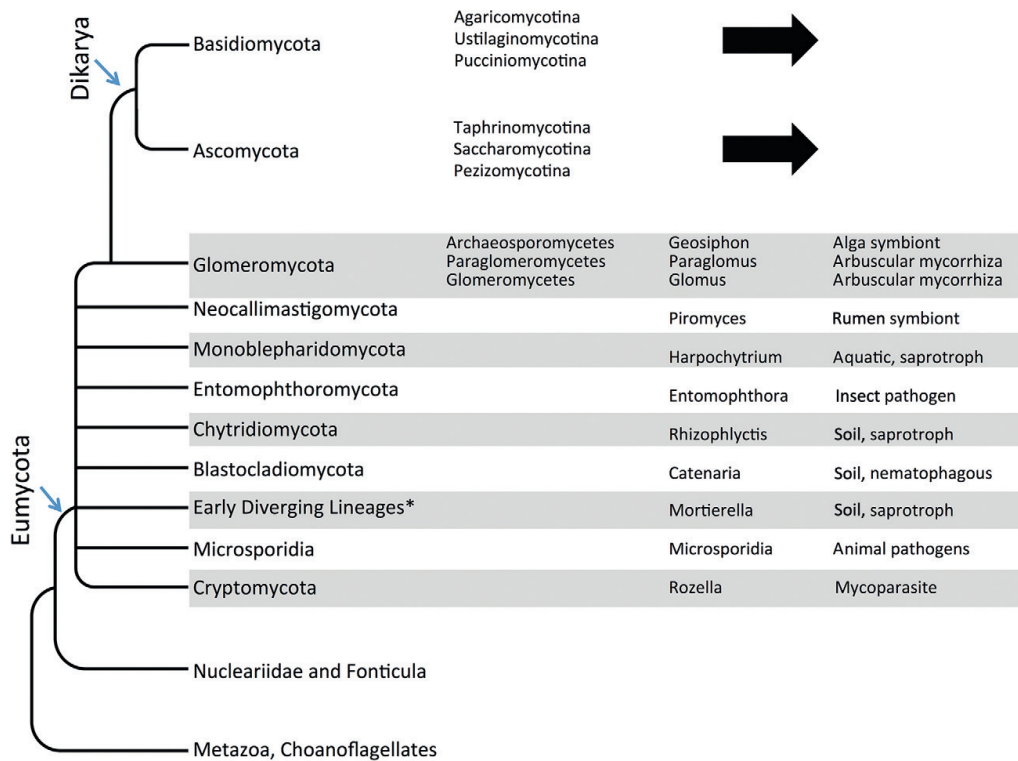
Dikarya

Basidiomycota

Agaricomycotina
Ustilaginomycotina
Pucciniomycotina

Ascomycota

Taphrinomycotina
Saccharomycotina
Pezizomycotina

| | | | |
|---|---|---|---|
| Glomeromycota | Archaeosporomycetes<br>Paraglomeromycetes<br>Glomeromycetes | Geosiphon<br>Paraglomus<br>Glomus | Alga symbiont<br>Arbuscular mycorrhiza<br>Arbuscular mycorrhiza |
| Neocallimastigomycota | | Piromyces | Rumen symbiont |
| Monoblepharidomycota | | Harpochytrium | Aquatic, saprotroph |
| Entomophthoromycota | | Entomophthora | Insect pathogen |
| Chytridiomycota | | Rhizophlyctis | Soil, saprotroph |
| Blastocladiomycota | | Catenaria | Soil, nematophagous |
| Early Diverging Lineages* | | Mortierella | Soil, saprotroph |
| Microsporidia | | Microsporidia | Animal pathogens |
| Cryptomycota | | Rozella | Mycoparasite |

Eumycota

Nucleariidae and Fonticula

Metazoa, Choanoflagellates